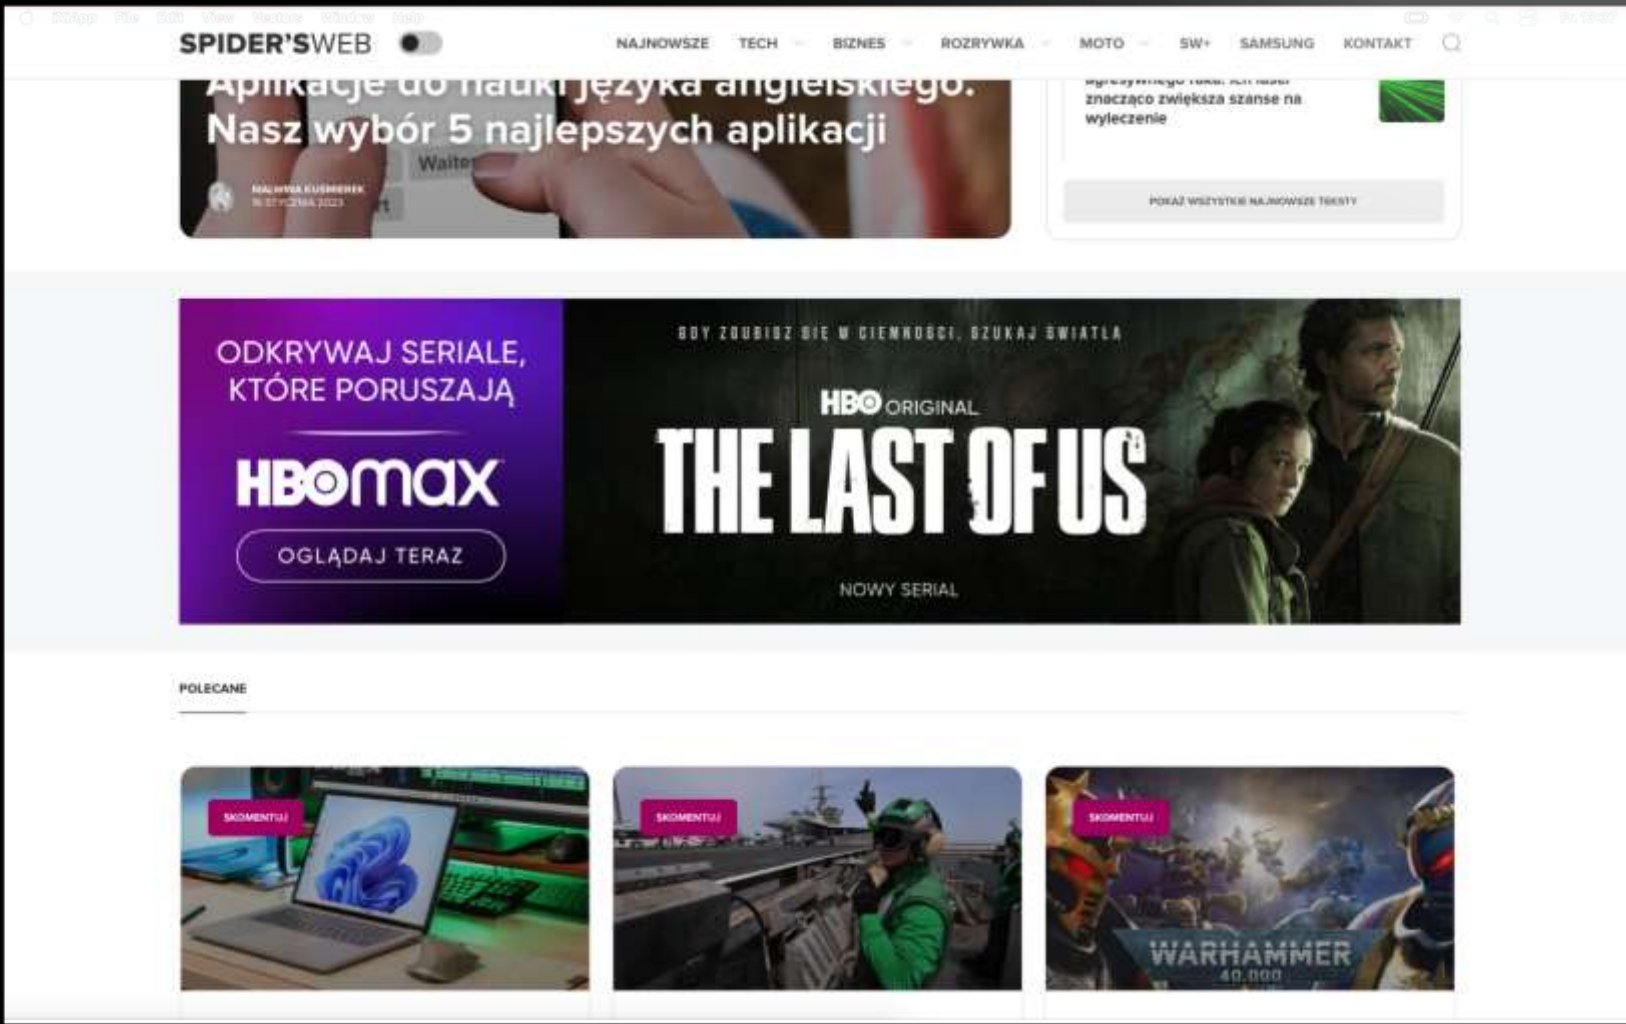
SPIDER'SWEB

NAJNOWSZE TECH BIZNES ROZRYWKA MOTO SW+ SAMSUNG KONTAKT

Aplikacje do nauki języka angielskiego. Nasz wybór 5 najlepszych aplikacji

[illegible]

znacząco zwiększa szanse na wyleczenie

POKAŻ WSZYSTKIE NAJNOWSZE TEKSTY

ODKRYWAJ SERIALE, KTÓRE PORUSZAJĄ

HBOmax

OGLĄDAJ TERAZ

GDY ZGUBISZ SIĘ W CIEMNOŚCI, SZUKAJ ŚWIATŁA

HBO ORIGINAL

THE LAST OF US

NOWY SERIAL

POLECANE

SKOMENTUJ

SKOMENTUJ

SKOMENTUJ

WARHAMMER 40,000